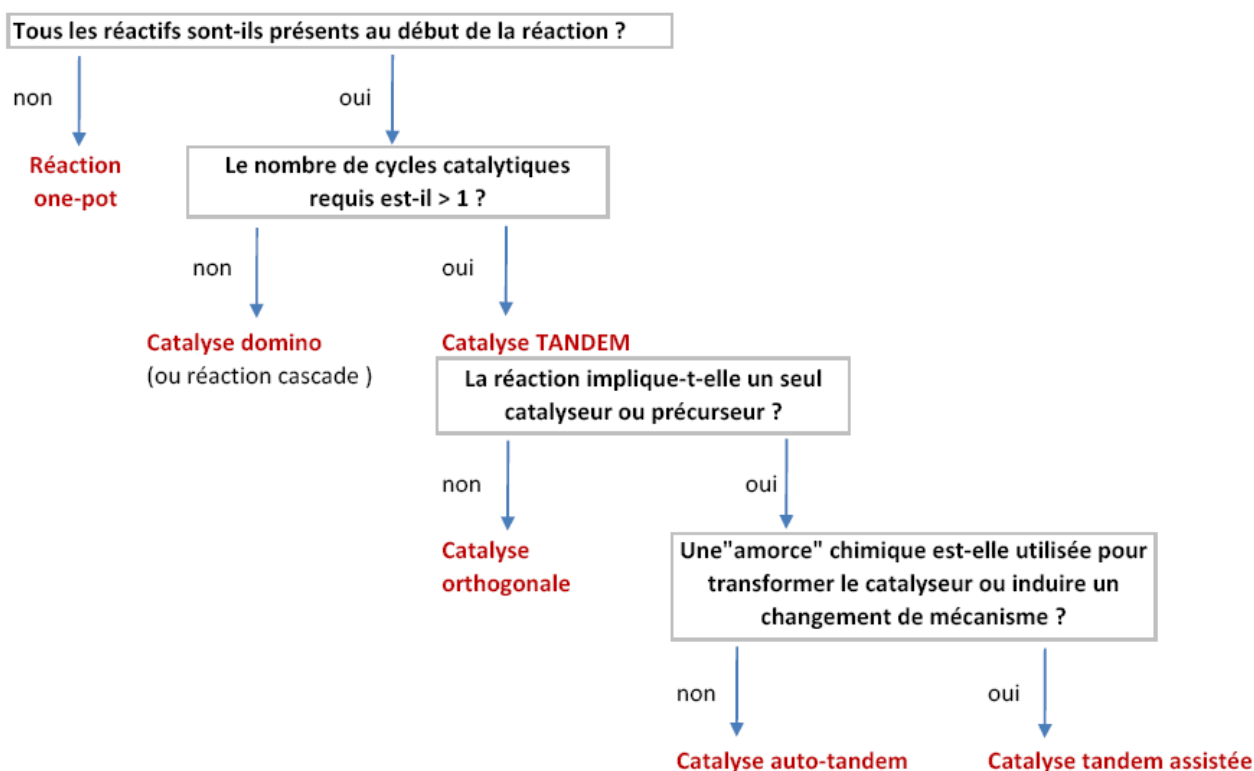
Tous les réactifs sont-ils présents au début de la réaction ?

non

Réaction one-pot

oui

Le nombre de cycles catalytiques requis est-il > 1 ?

non

Catalyse domino
(ou réaction cascade )

oui

Catalyse TANDEM

La réaction implique-t-elle un seul catalyseur ou précurseur ?

non

Catalyse orthogonale

oui

Une"amorce" chimique est-elle utilisée pour transformer le catalyseur ou induire un changement de mécanisme ?

non

Catalyse auto-tandem

oui

Catalyse tandem assistée